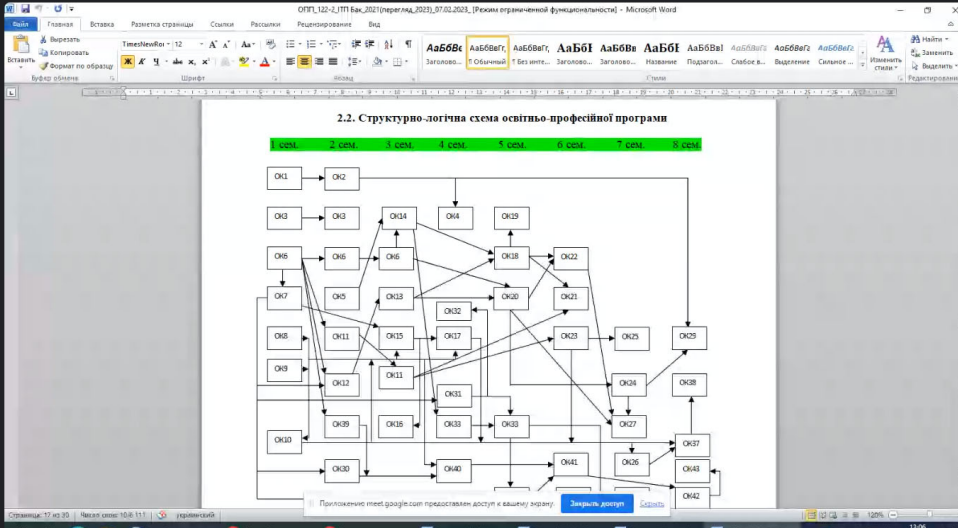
ОПП_122-2_ІТП Бак_2021(перегляд_2023)_07.02.2023_ [Режим ограниченной функциональности] - Microsoft Word

Файл Главная Вставка Разметка страницы Ссылки Рассылки Рецензирование Вид

Вставить Вырезать Копировать Формат по образцу Буфер обмена
TimesNewRoı 12 Шрифт
Абзац
АаБбВв Заголово... АаБбВвГг, ¶ Обычный ¶ Без инте... АаБбІ Заголово... АаБбВв Заголово... АаБбІ Название АаБбВвІ Подзагол... АаБбВвГг Слабое в... АаБбВвГг Выделение АаБбВвГг Сильное ... Стили
Изменить стили
Найти Заменить Выделить Редактирование

2.2. Структурно-логічна схема освітньо-професійної програми

1 сем. 2 сем. 3 сем. 4 сем. 5 сем. 6 сем. 7 сем. 8 сем.

ОК1 ОК2
ОК3 ОК3 ОК14 ОК4 ОК19
ОК6 ОК6 ОК6 ОК18 ОК22
ОК7 ОК5 ОК13 ОК20 ОК21
ОК32
ОК8 ОК11 ОК15 ОК17 ОК23 ОК25 ОК29
ОК9 ОК12 ОК11 ОК24 ОК38
ОК31
ОК10 ОК39 ОК16 ОК33 ОК33 ОК27 ОК37
ОК26
ОК30 ОК40 ОК41 ОК43
ОК42

Страница: 17 из 30 Число слов: 10/6 111 украинский
Приложение meet.google.com предоставлен доступ к вашему экрану. Закрыть доступ Скрыть
120%
12:06